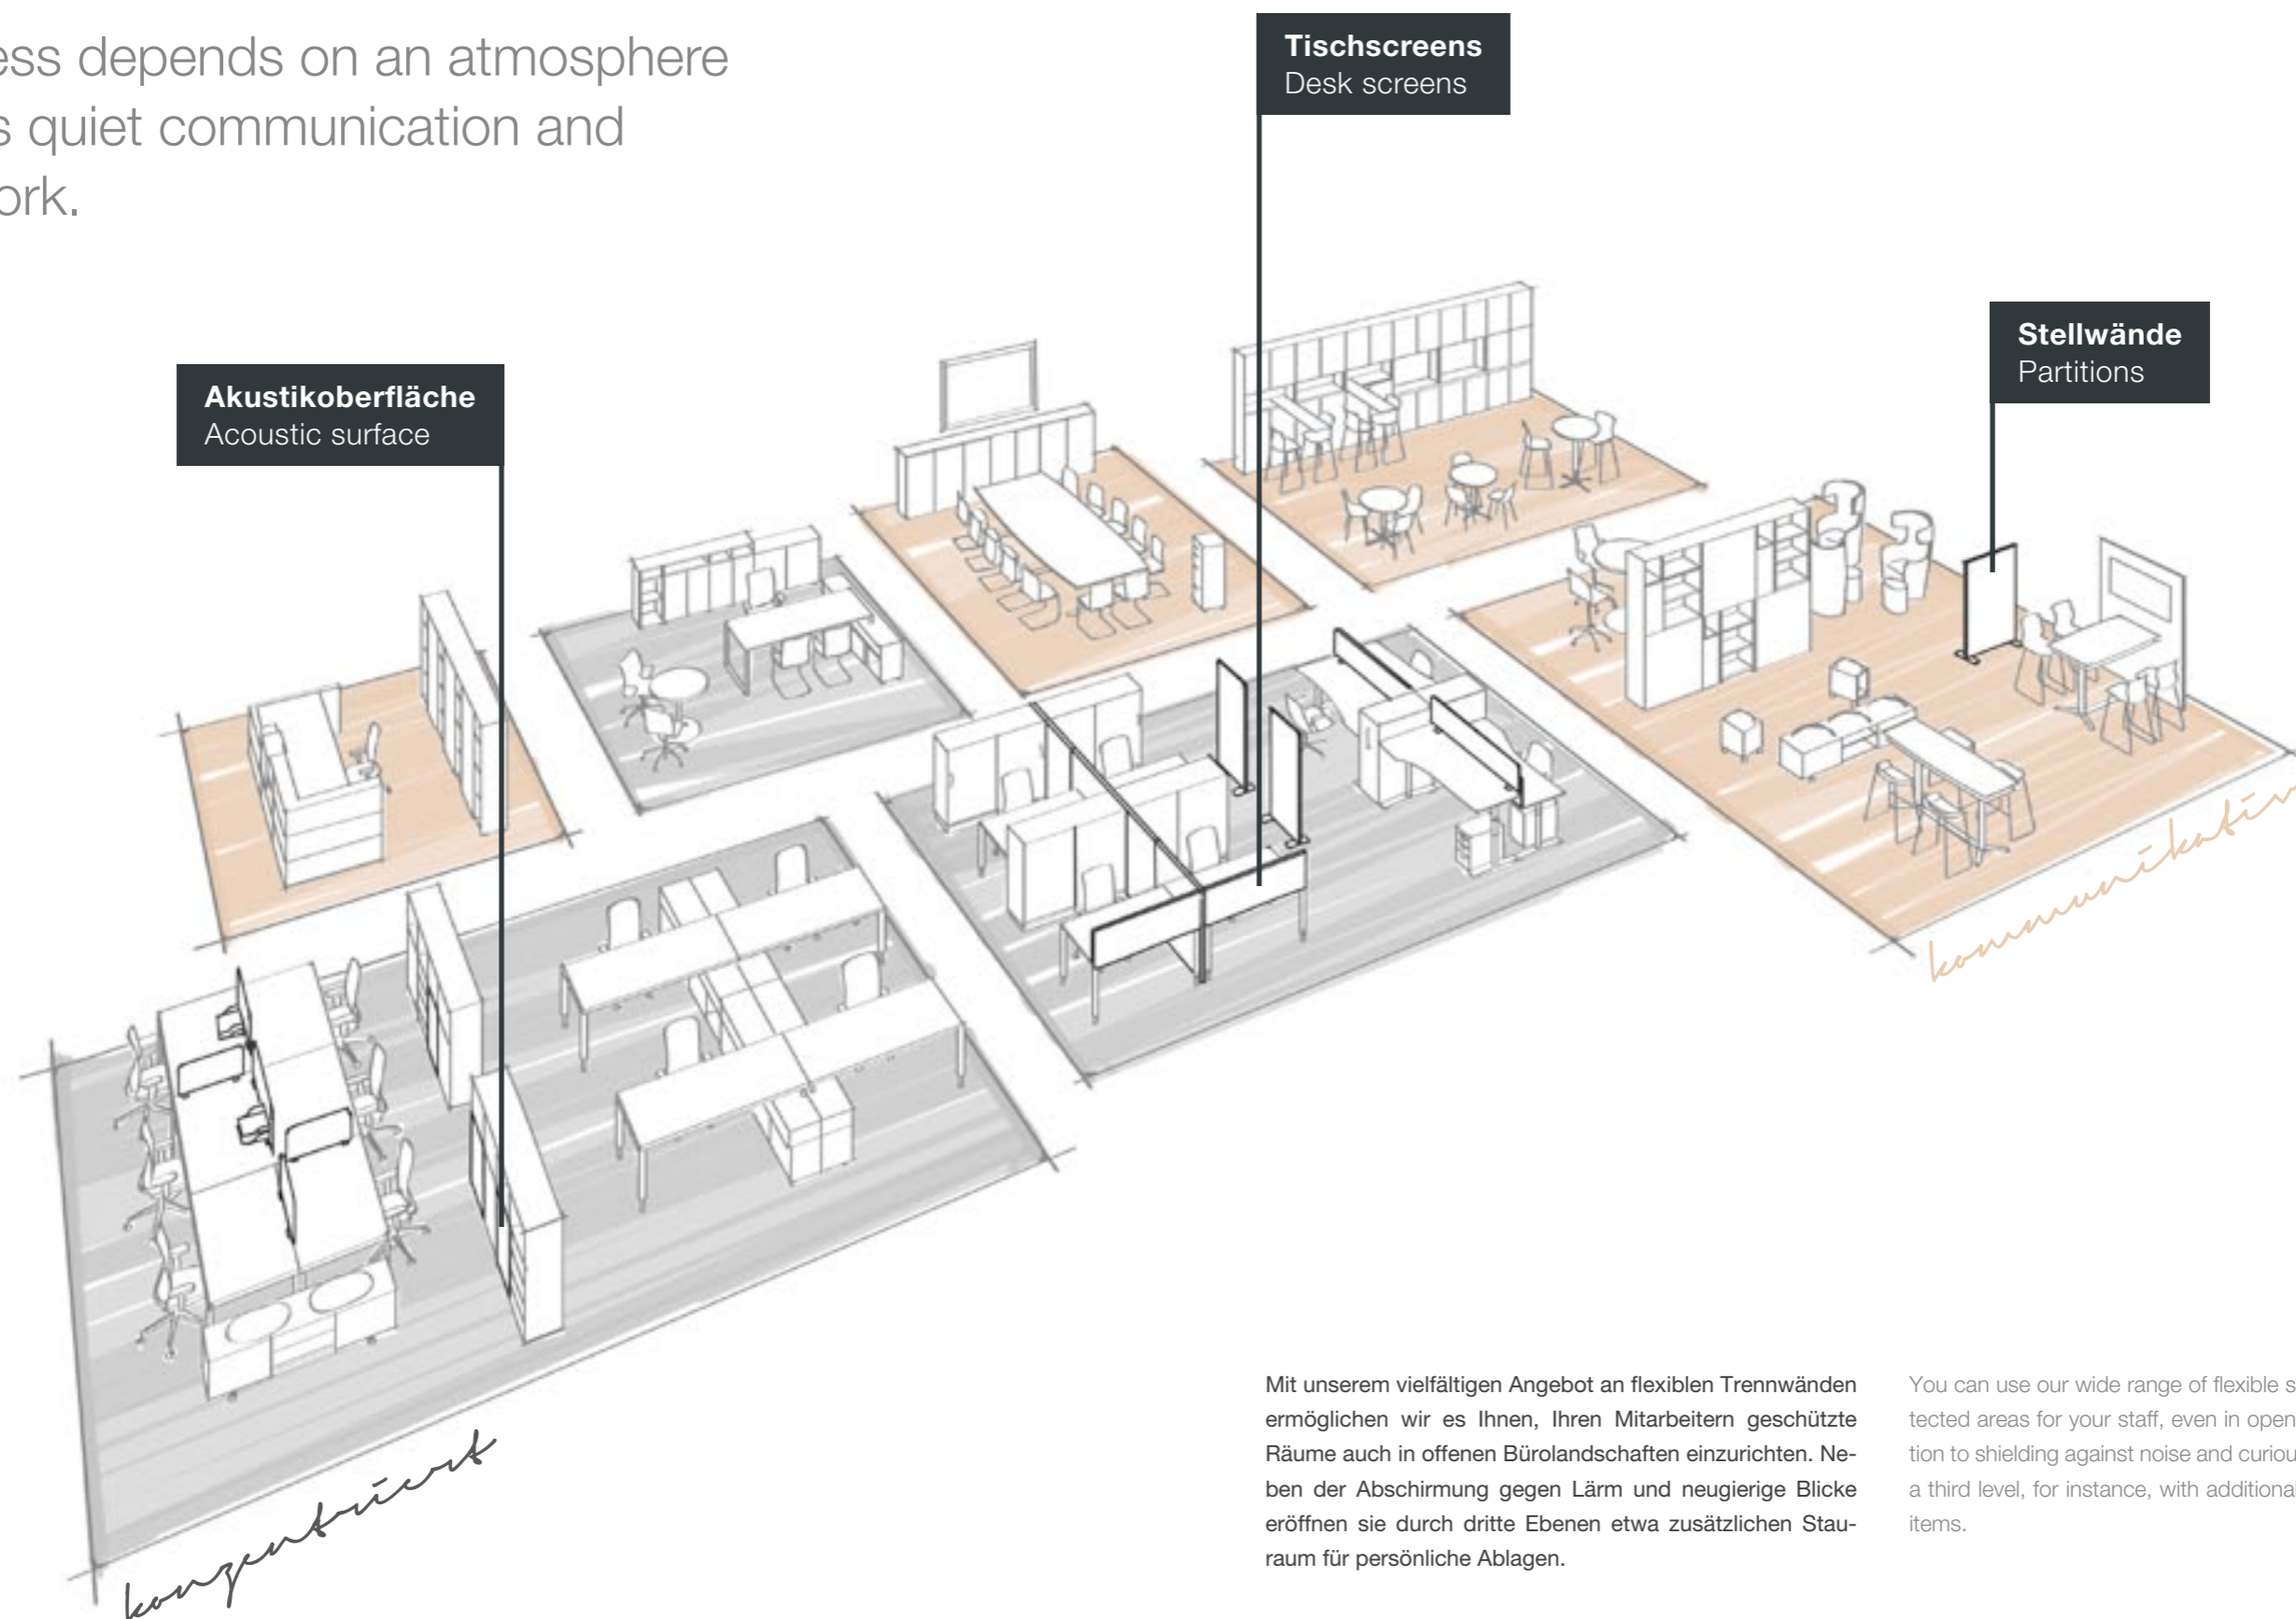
ess depends on an atmosphere
s quiet communication and
ork.

Tischscreens
Desk screens

Stellwände
Partitions

Akustikoberfläche
Acoustic surface

kommunikativ

konzentriert

Mit unserem vielfältigen Angebot an flexiblen Trennwänden ermöglichen wir es Ihnen, Ihren Mitarbeitern geschützte Räume auch in offenen Bürolandschaften einzurichten. Neben der Abschirmung gegen Lärm und neugierige Blicke eröffnen sie durch dritte Ebenen etwa zusätzlichen Stauraum für persönliche Ablagen.

You can use our wide range of flexible s tected areas for your staff, even in open tion to shielding against noise and curiou a third level, for instance, with additiona items.